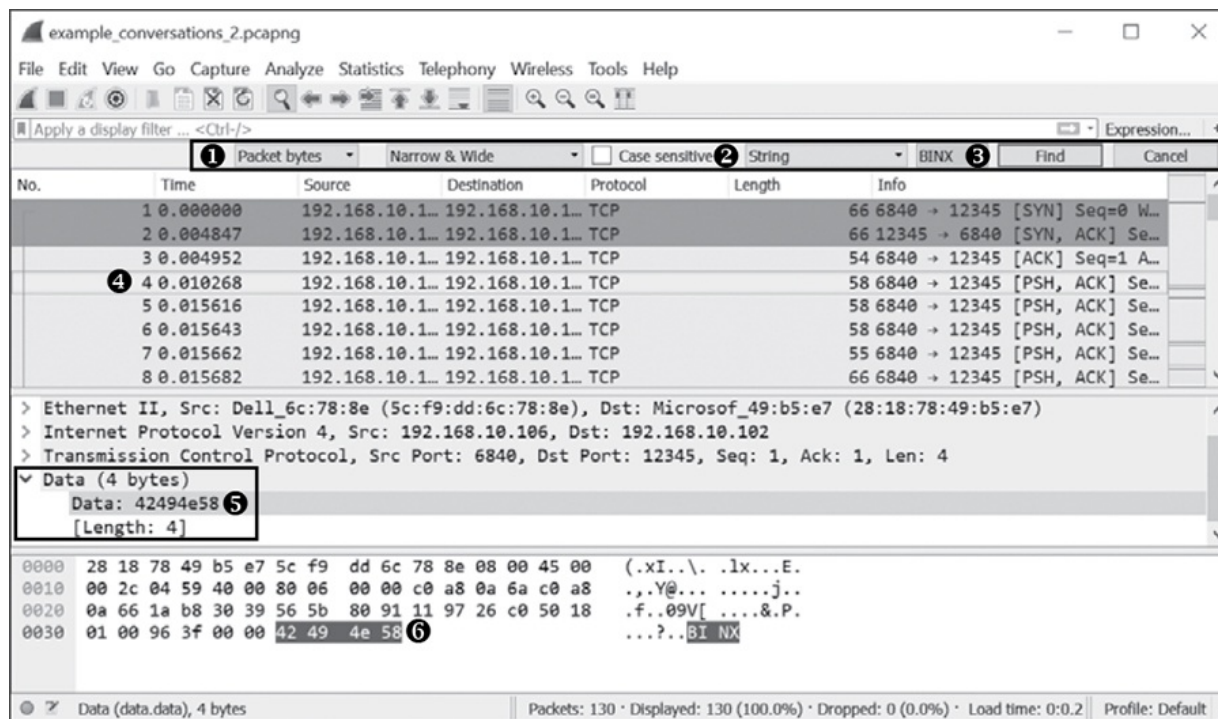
example_conversations_2.pcapng

File Edit View Go Capture Analyze Statistics Telephony Wireless Tools Help

Apply a display filter ... <Ctrl-/>

Expression...

❶ Packet bytes Narrow & Wide Case sensitive ❷ String BINX ❸ Find Cancel

| No. | Time | Source | Destination | Protocol | Length | Info |
|---|---|---|---|---|---|---|
| 1 | 0.000000 | 192.168.10.1... | 192.168.10.1... | TCP | 66 | 6840 → 12345 [SYN] Seq=0 W... |
| 2 | 0.004847 | 192.168.10.1... | 192.168.10.1... | TCP | 66 | 12345 → 6840 [SYN, ACK] Se... |
| 3 | 0.004952 | 192.168.10.1... | 192.168.10.1... | TCP | 54 | 6840 → 12345 [ACK] Seq=1 A... |
| ❹ 4 | 0.010268 | 192.168.10.1... | 192.168.10.1... | TCP | 58 | 6840 → 12345 [PSH, ACK] Se... |
| 5 | 0.015616 | 192.168.10.1... | 192.168.10.1... | TCP | 58 | 6840 → 12345 [PSH, ACK] Se... |
| 6 | 0.015643 | 192.168.10.1... | 192.168.10.1... | TCP | 58 | 6840 → 12345 [PSH, ACK] Se... |
| 7 | 0.015662 | 192.168.10.1... | 192.168.10.1... | TCP | 55 | 6840 → 12345 [PSH, ACK] Se... |
| 8 | 0.015682 | 192.168.10.1... | 192.168.10.1... | TCP | 66 | 6840 → 12345 [PSH, ACK] Se... |

> Ethernet II, Src: Dell_6c:78:8e (5c:f9:dd:6c:78:8e), Dst: Microsof_49:b5:e7 (28:18:78:49:b5:e7)
> Internet Protocol Version 4, Src: 192.168.10.106, Dst: 192.168.10.102
> Transmission Control Protocol, Src Port: 6840, Dst Port: 12345, Seq: 1, Ack: 1, Len: 4
v Data (4 bytes)
Data: 42494e58 ❺
[Length: 4]

0000 28 18 78 49 b5 e7 5c f9 dd 6c 78 8e 08 00 45 00 (.xI..\. .lx...E.
0010 00 2c 04 59 40 00 80 06 00 00 c0 a8 0a 6a c0 a8 .,.Y@... .....j..
0020 0a 66 1a b8 30 39 56 5b 80 91 11 97 26 c0 50 18 .f..09V[ ....&.P.
0030 01 00 96 3f 00 00 42 49 4e 58 ❻ ...?..BI NX

Data (data.data), 4 bytes

Packets: 130 · Displayed: 130 (100.0%) · Dropped: 0 (0.0%) · Load time: 0:0.2 Profile: Default